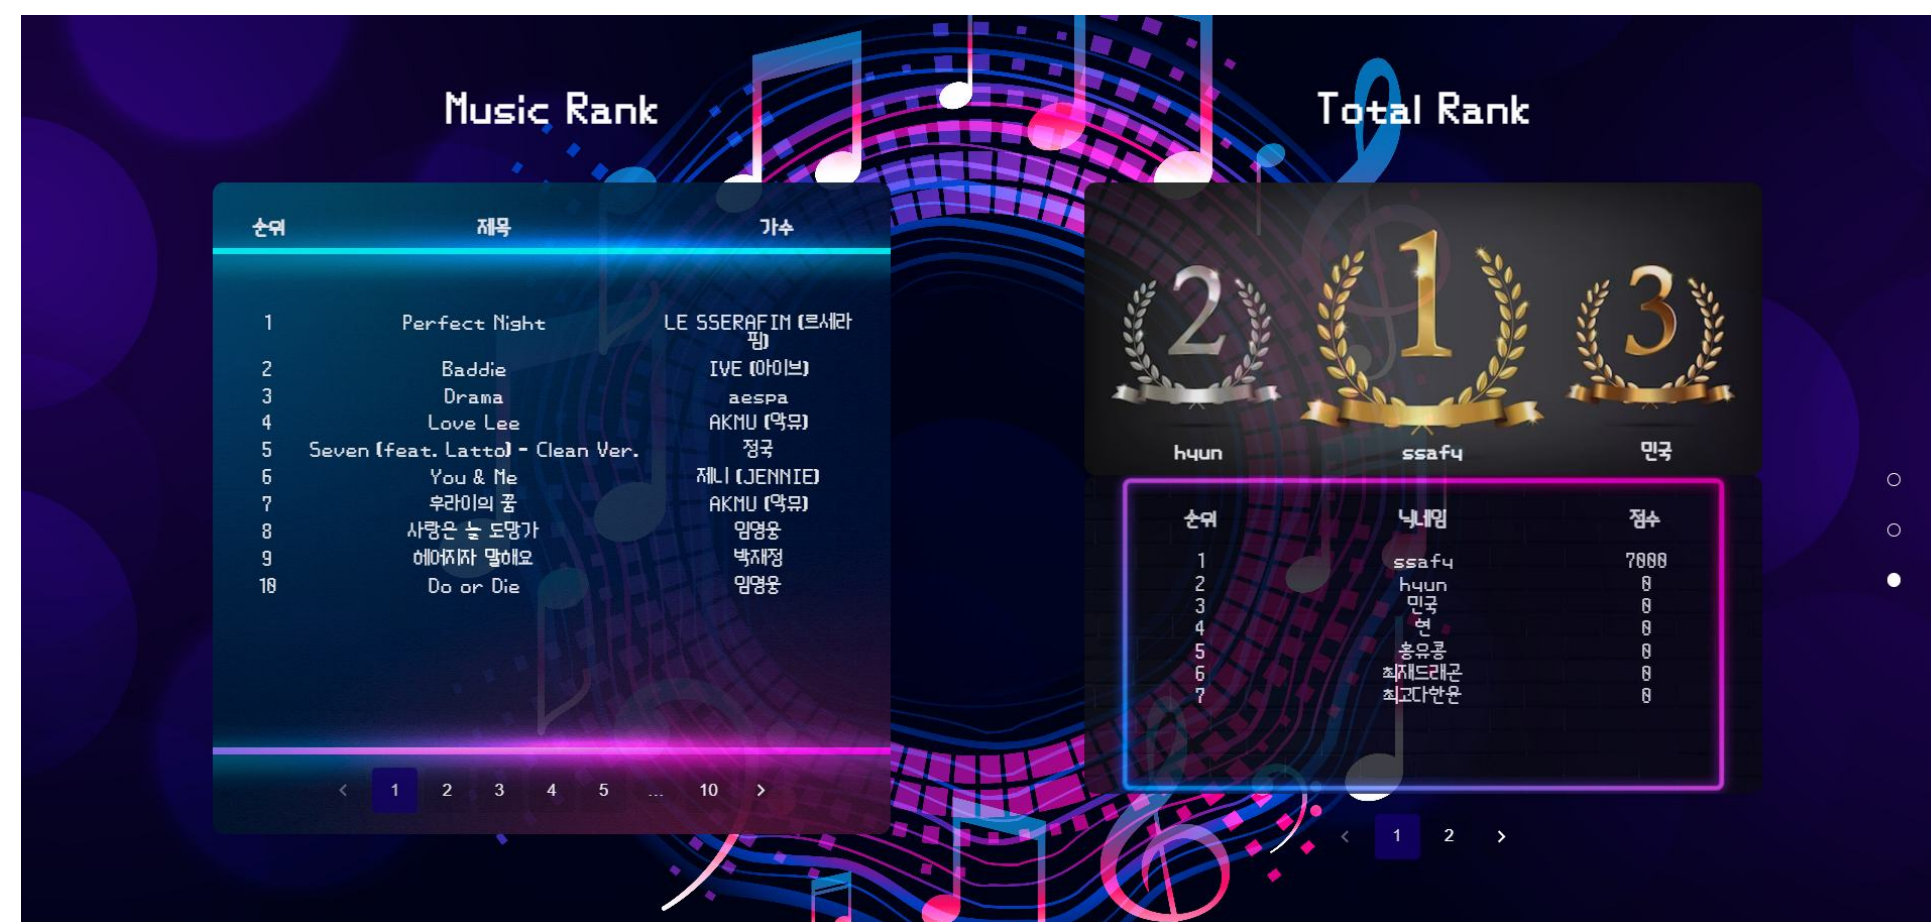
Music Rank

| 순위 | 제목 | 가수 |
|---|---|---|
| 1 | Perfect Night | LE SSERAFIM (르세라핌) |
| 2 | Baddie | IVE (아이브) |
| 3 | Drama | aespa |
| 4 | Love Lee | AKMU (악뮤) |
| 5 | Seven (feat. Latto) - Clean Ver. | 정국 |
| 6 | You & Me | 제니 (JENNIE) |
| 7 | 후라이의 꿈 | AKMU (악뮤) |
| 8 | 사랑은 늘 도망가 | 임영웅 |
| 9 | 헤어지자 말해요 | 박재정 |
| 10 | Do or Die | 임영웅 |

< 1 2 3 4 5 ... 10 >

Total Rank

2 1 3

hyun ssafy 민국

| 순위 | 닉네임 | 점수 |
|---|---|---|
| 1 | ssafy | 7000 |
| 2 | hyun | 0 |
| 3 | 민국 | 0 |
| 4 | 연 | 0 |
| 5 | 홍유콩 | 0 |
| 6 | 최재드래곤 | 0 |
| 7 | 최고다한운 | 0 |

< 1 2 >